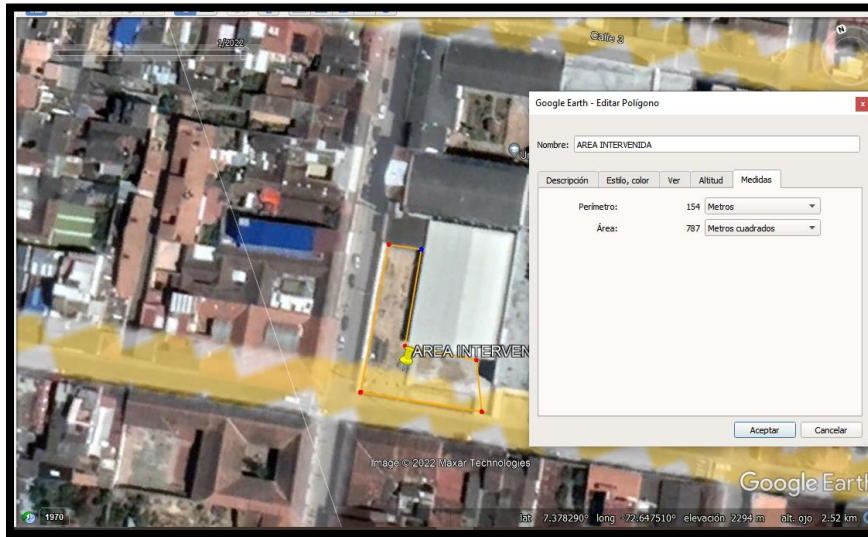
1/2022

Calle 3

Google Earth - Editar Polígono

x

Nombre: AREA INTERVENIDA

Descripción | Estilo, color | Ver | Altitud | Medidas

Perímetro: 154 Metros

Área: 787 Metros cuadrados

Aceptar | Cancelar

AREA INTERVEN

Image © 2022 Maxar Technologies

Google Earth

1970

lat 7.378290° long -72.647510° elevación 2294 m alt. ojo 2.52 km